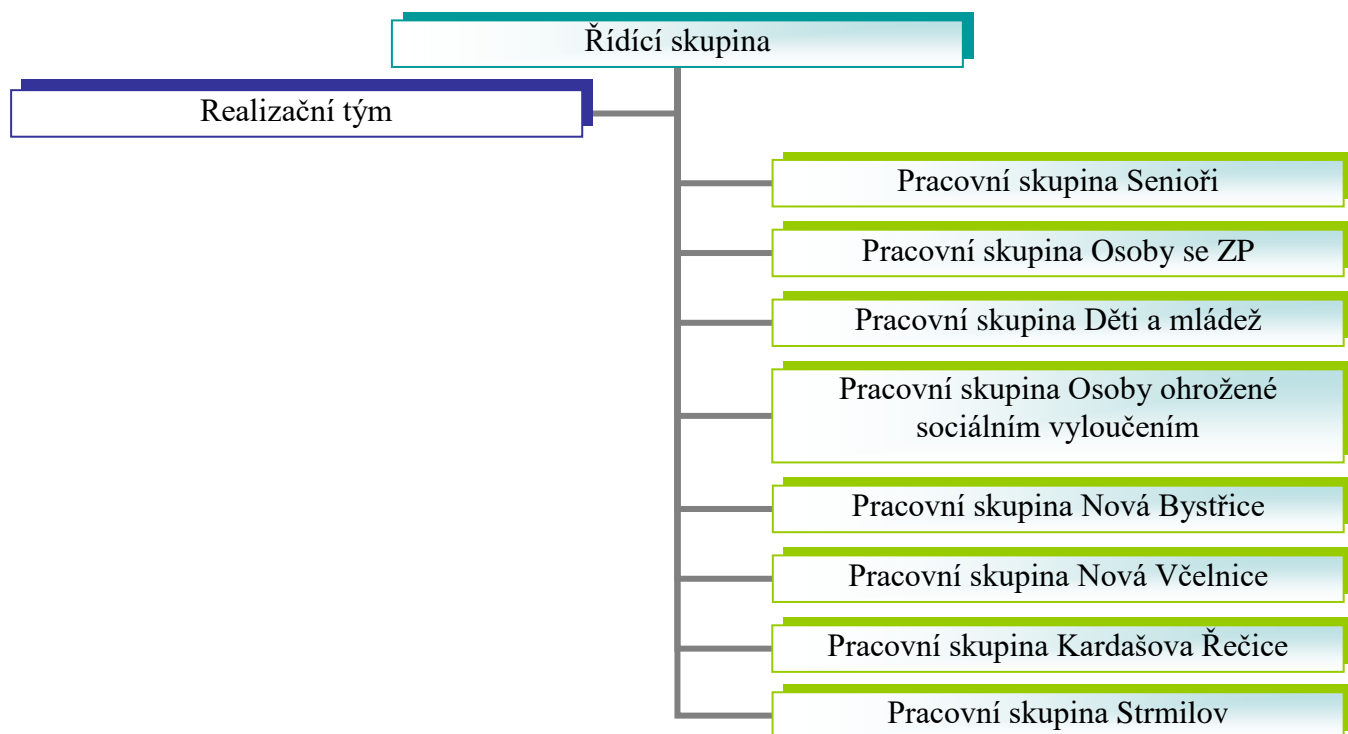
Řídící skupina

Realizační tým

Pracovní skupina Senioři

Pracovní skupina Osoby se ZP

Pracovní skupina Děti a mládež

Pracovní skupina Osoby ohrožené sociálním vyloučením

Pracovní skupina Nová Bystřice

Pracovní skupina Nová Včelnice

Pracovní skupina Kardašova Řečice

Pracovní skupina Strmilov